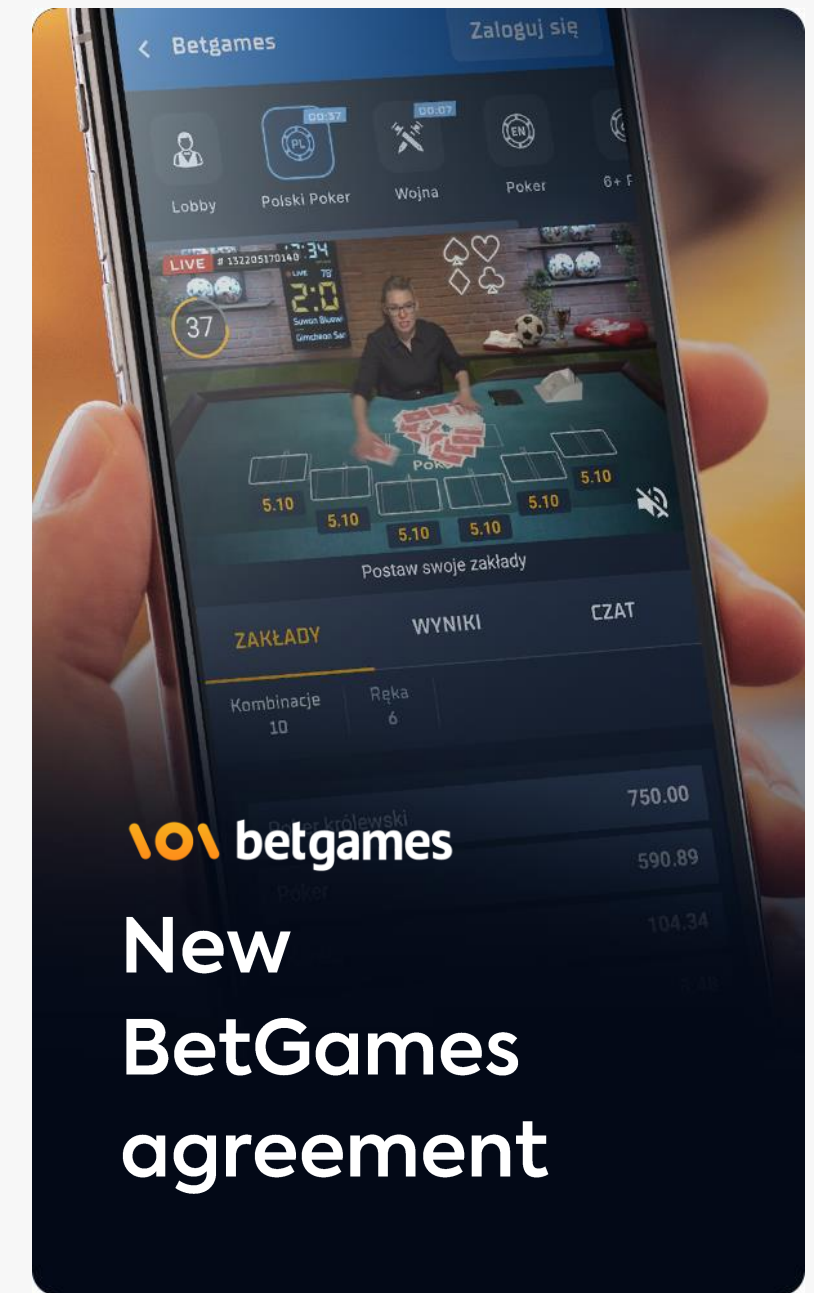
< Betgames

Zaloguj się

00:37

00:07

PL

EN

Lobby

Polski Poker

Wojna

Poker

6+ P

LIVE # 132205170140

17:34

LIVE 78'

2:0

Suwon Bluew

Gimcheon Sar

37

Poker

5.10

5.10

5.10

5.10

5.10

5.10

Postaw swoje zakłady

ZAKŁADY

WYNIKI

CZAT

Kombinacje
10

Ręka
6

Poker królewski

750.00

590.89

Poker

104.34

betgames

New BetGames agreement